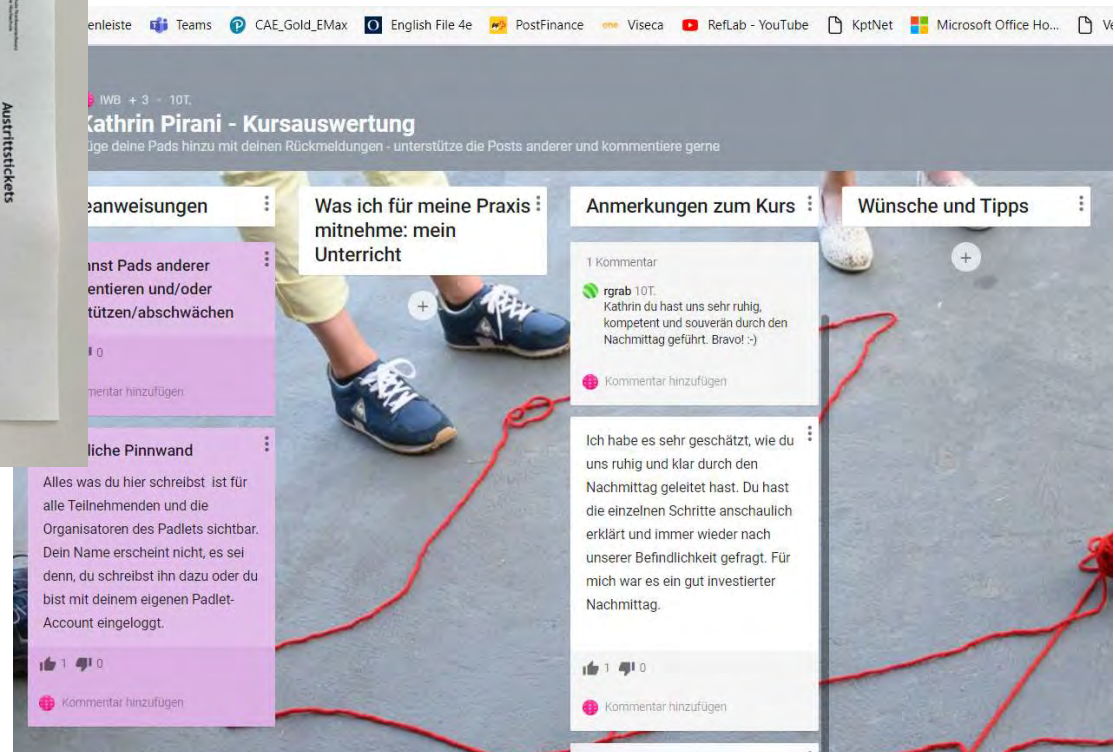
enleiste Teams CAE_Gold_EMax English File 4e PostFinance Viseca RefLab - YouTube KptNet Microsoft Office Ho... Ve

Austrittstickets

IWB + 3 · 10T.

Kathrin Pirani - Kursauswertung

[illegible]üge deine Pads hinzu mit deinen Rückmeldungen - unterstütze die Posts anderer und kommentiere gerne

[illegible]eanweisungen

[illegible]nnst Pads anderer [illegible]entieren und/oder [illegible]tützen/abschwächen

0

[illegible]mentar hinzufügen

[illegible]liche Pinnwand

Alles was du hier schreibst ist für alle Teilnehmenden und die Organisatoren des Padlets sichtbar. Dein Name erscheint nicht, es sei denn, du schreibst ihn dazu oder du bist mit deinem eigenen Padlet-Account eingeloggt.

1 0

Kommentar hinzufügen

Was ich für meine Praxis mitnehme: mein Unterricht

Anmerkungen zum Kurs

1 Kommentar

rgrab 10T.
Kathrin du hast uns sehr ruhig, kompetent und souverän durch den Nachmittag geführt. Bravo! :-)

Kommentar hinzufügen

Ich habe es sehr geschätzt, wie du uns ruhig und klar durch den Nachmittag geleitet hast. Du hast die einzelnen Schritte anschaulich erklärt und immer wieder nach unserer Befindlichkeit gefragt. Für mich war es ein gut investierter Nachmittag.

1 0

Kommentar hinzufügen

Wünsche und Tipps